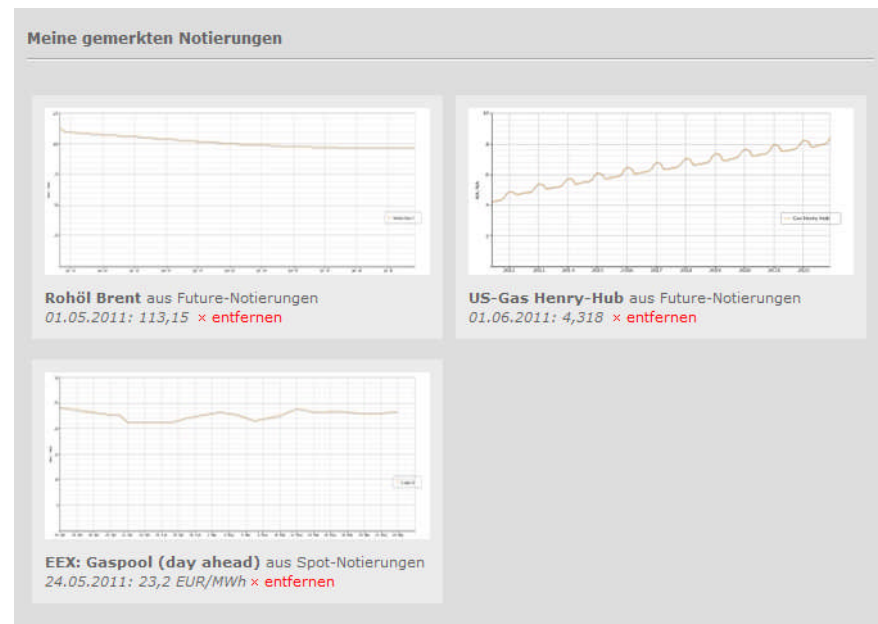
Meine gemerkten Notierungen

Rohöl Brent aus Future-Notierungen
01.05.2011: 113,15 × entfernen

US-Gas Henry-Hub aus Future-Notierungen
01.06.2011: 4,318 × entfernen

EEX: Gaspool (day ahead) aus Spot-Notierungen
24.05.2011: 23,2 EUR/MWh × entfernen